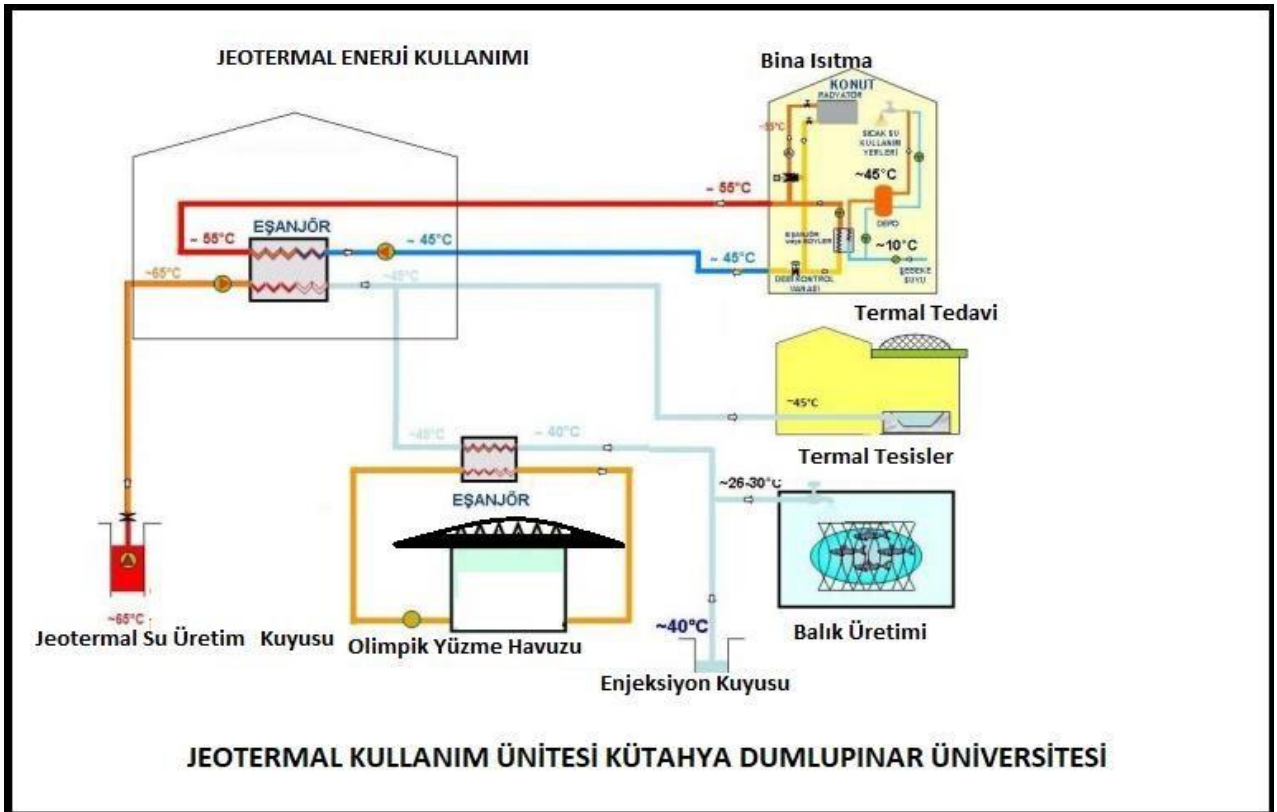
JEOTERMAL ENERJİ KULLANIMI

Bina Isıtma

KONUT

RADYATÖR

~55°C

SICAK SU KULLANIM YERLERİ

~45°C

DEPO

~10°C

EŞANJÖR veya BOYLER

DEBİ KONTROL VANASI

ŞEBEKE SUYU

~ 55°C

EŞANJÖR

~ 55°C

~ 45°C

~ 45°C

~65°C

~45°C

Termal Tedavi

~45°C

Termal Tesisler

~45°C

~ 40°C

EŞANJÖR

~26-30°C

~65°C

Jeotermal Su Üretim Kuyusu

Olimpik Yüzme Havuzu

~40°C

Balık Üretimi

Enjeksiyon Kuyusu

JEOTERMAL KULLANIM ÜNİTESİ KÜTAHYA DUMLUPINAR ÜNİVERSİTESİ